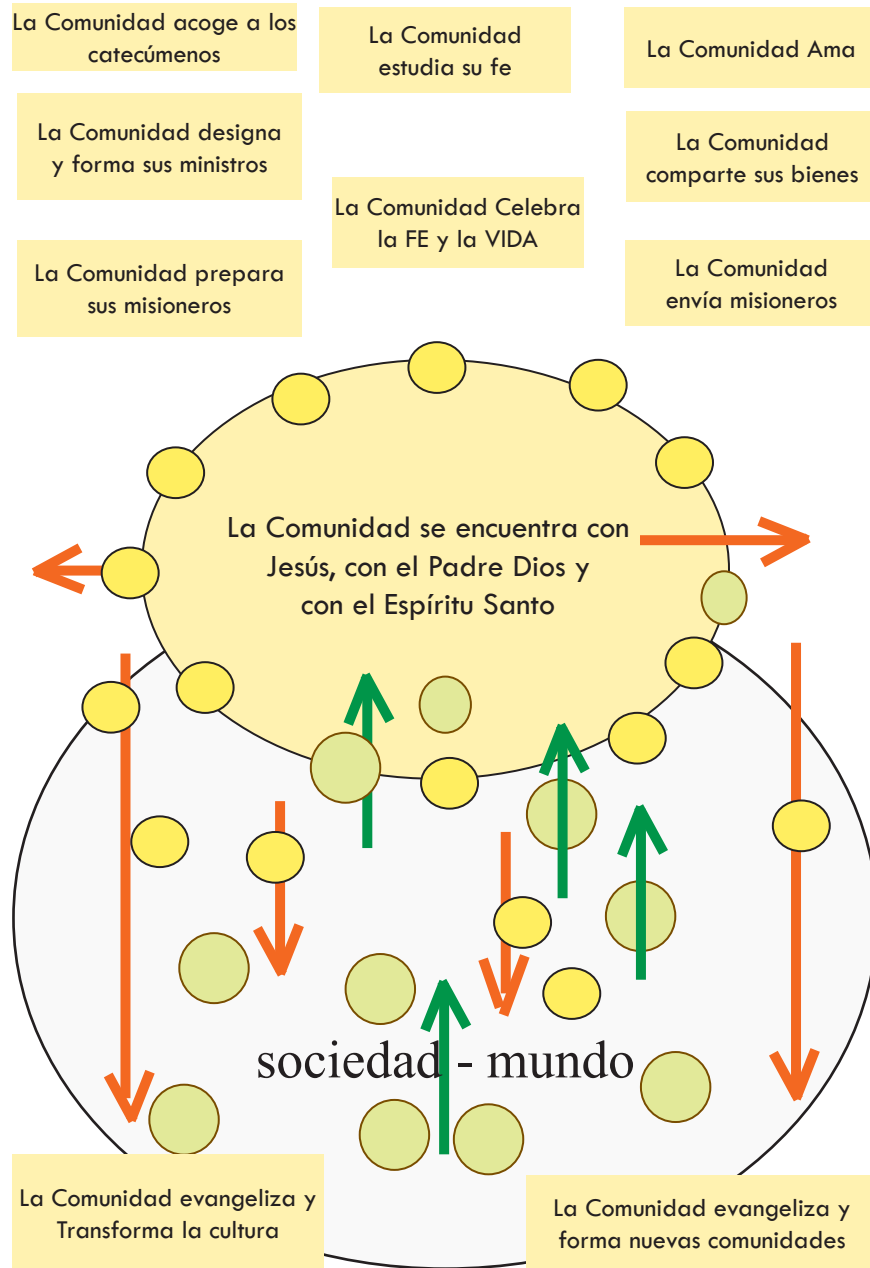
La Comunidad acoge a los catecúmenos

La Comunidad estudia su fe

La Comunidad Ama

La Comunidad designa y forma sus ministros

La Comunidad comparte sus bienes

La Comunidad Celebra la FE y la VIDA

La Comunidad prepara sus misioneros

La Comunidad envía misioneros

La Comunidad se encuentra con Jesús, con el Padre Dios y con el Espíritu Santo

sociedad - mundo

La Comunidad evangeliza y Transforma la cultura

La Comunidad evangeliza y forma nuevas comunidades